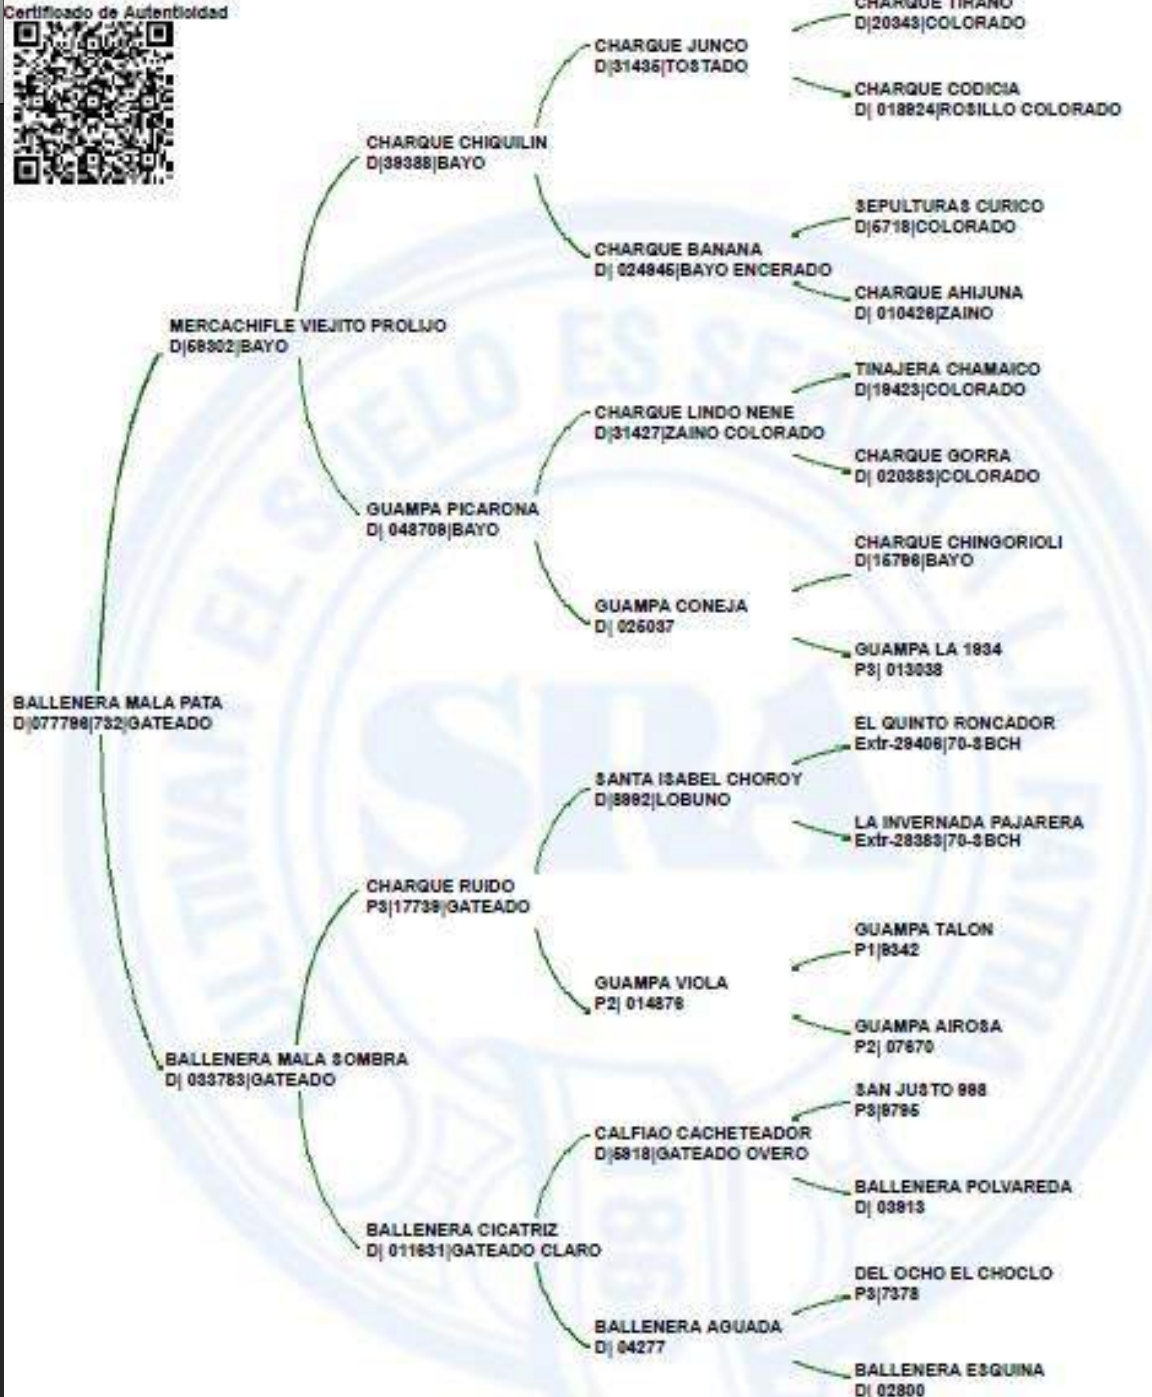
Certificado de Autenticidad

CHARQUE TIRANO
D|20343|COLORADO

CHARQUE JUNCO
D|31435|TOSTADO

CHARQUE CODICIA
D| 018924|ROSILLO COLORADO

CHARQUE CHIQUILIN
D|38388|BAYO

SEPULTURAS CURICO
D|6718|COLORADO

CHARQUE BANANA
D| 024945|BAYO ENCERADO

CHARQUE AHIJUNA
D| 010426|ZAINO

MERCACHIFLE VIEJITO PROLIJO
D|58302|BAYO

TINAJERA CHAMAICO
D|19423|COLORADO

CHARQUE LINDO NENE
D|31427|ZAINO COLORADO

CHARQUE GORRA
D| 020383|COLORADO

GUAMPA PICARONA
D| 048708|BAYO

CHARQUE CHINGORIOLI
D|15796|BAYO

GUAMPA CONEJA
D| 025037

GUAMPA LA 1934
P3| 013038

BALLENERA MALA PATA
D|077796|732|GATEADO

EL QUINTO RONCADOR
Extr-29406|70-SBCH

SANTA ISABEL CHOROY
D|8992|LOBUNO

LA INVERNADA PAJARERA
Extr-28383|70-SBCH

CHARQUE RUIDO
P3|17739|GATEADO

GUAMPA TALON
P1|9342

GUAMPA VIOLA
P2| 014876

GUAMPA AIROSA
P2| 07670

BALLENERA MALA SOMBRA
D| 033783|GATEADO

SAN JUSTO 998
P3|9795

CALFIAO CACHETEADOR
D|5818|GATEADO OVERO

BALLENERA POLVAREDA
D| 03813

BALLENERA CICATRIZ
D| 011631|GATEADO CLARO

DEL OCHO EL CHOCLO
P3|7378

BALLENERA AGUADA
D| 04277

BALLENERA ESQUINA
D| 02800

EL SUELO ES SERVIR A LA PATRIA
SRA